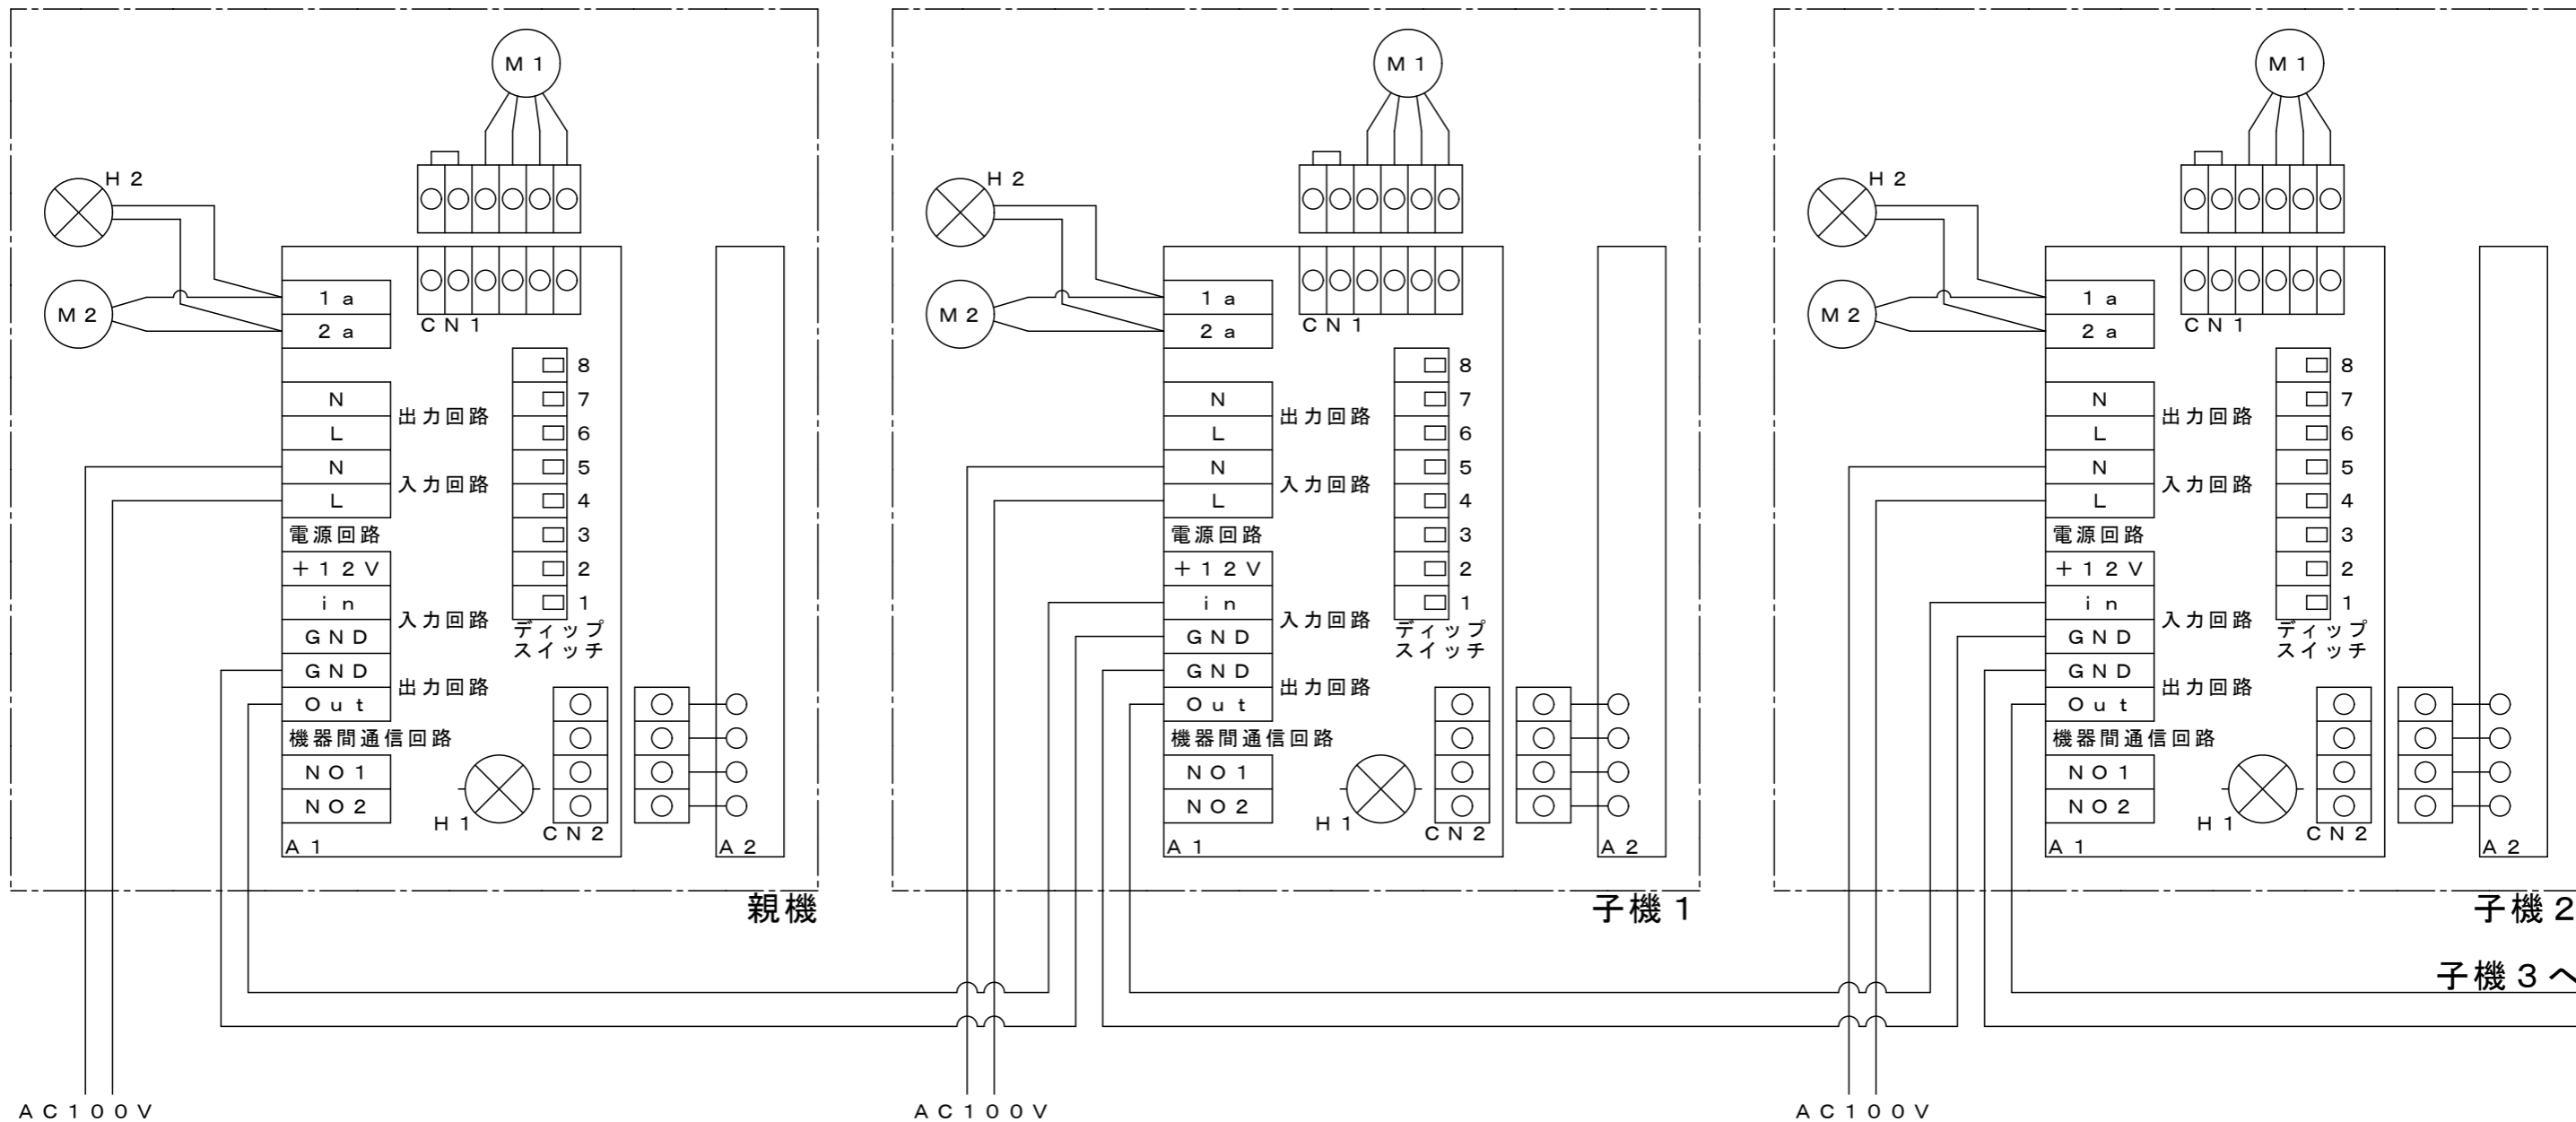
M 1
H 2
M 2
1 a
2 a
CN 1
N
L
出力回路
N
L
入力回路
電源回路
+12V
in
GND
入力回路
GND
Out
出力回路
機器間通信回路
NO 1
NO 2
8
7
6
5
4
3
2
1
ディップスイッチ
H 1
CN 2
A 1
A 2
親機

M 1
H 2
M 2
1 a
2 a
CN 1
N
L
出力回路
N
L
入力回路
電源回路
+12V
in
GND
入力回路
GND
Out
出力回路
機器間通信回路
NO 1
NO 2
8
7
6
5
4
3
2
1
ディップスイッチ
H 1
CN 2
A 1
A 2
子機 1

M 1
H 2
M 2
1 a
2 a
CN 1
N
L
出力回路
N
L
入力回路
電源回路
+12V
in
GND
入力回路
GND
Out
出力回路
機器間通信回路
NO 1
NO 2
8
7
6
5
4
3
2
1
ディップスイッチ
H 1
CN 2
A 1
A 2
子機 2

子機 3 へ

AC100V
AC100V
AC100V